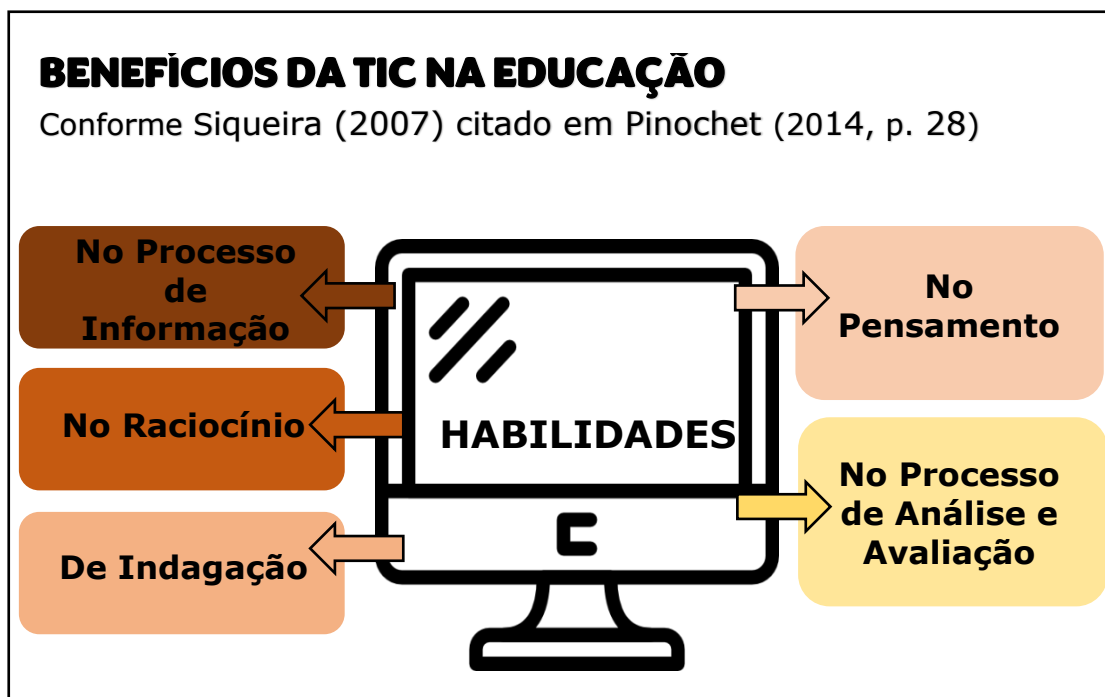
BENEFÍCIOS DA TIC NA EDUCAÇÃO
Conforme Siqueira (2007) citado em Pinochet (2014, p. 28)

No Processo de Informação

No Raciocínio

De Indagação

HABILIDADES

No Pensamento

No Processo de Análise e Avaliação